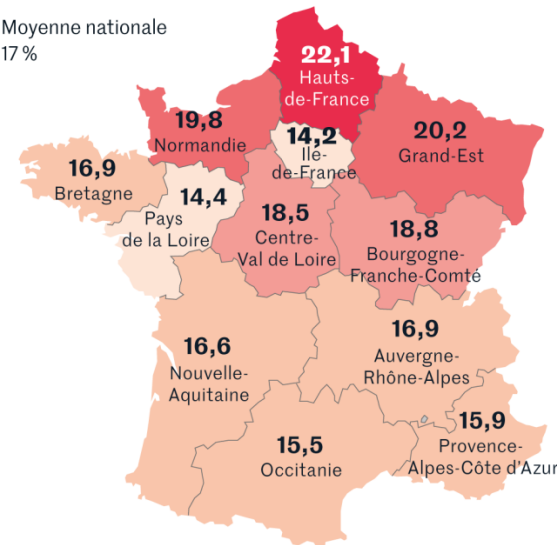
Moyenne nationale
17 %

22,1
Hauts-de-France

19,8
Normandie

14,2
Île-de-France

20,2
Grand-Est

16,9
Bretagne

14,4
Pays de la Loire

18,5
Centre-Val de Loire

18,8
Bourgogne-Franche-Comté

16,6
Nouvelle-Aquitaine

16,9
Auvergne-Rhône-Alpes

15,9
Provence-Alpes-Côte d'Azur

15,5
Occitanie